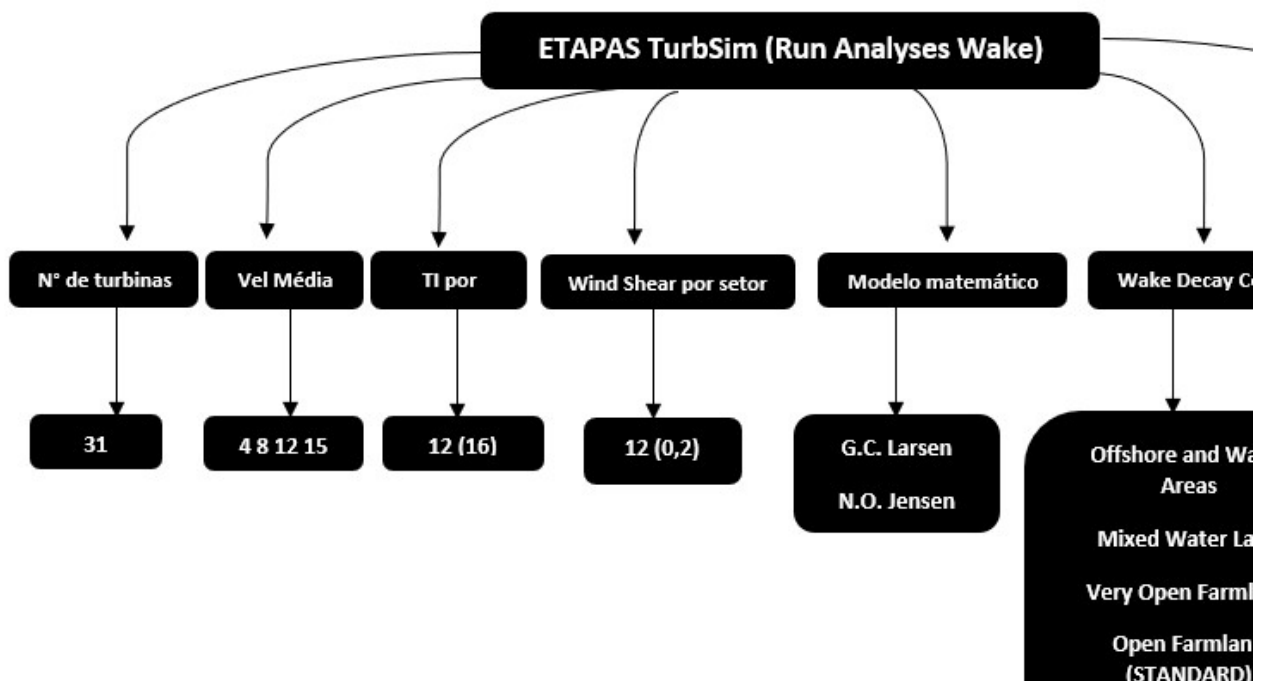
ETAPAS TurbSim (Run Analyses Wake)

N° de turbinas

31

Vel Média

4 8 12 15

TI por

12 (16)

Wind Shear por setor

12 (0,2)

Modelo matemático

G.C. Larsen

N.O. Jensen

Wake Decay C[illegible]

Offshore and Wa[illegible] Areas

Mixed Water La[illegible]

Very Open Farml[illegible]

Open Farmlan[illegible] (STANDARD)